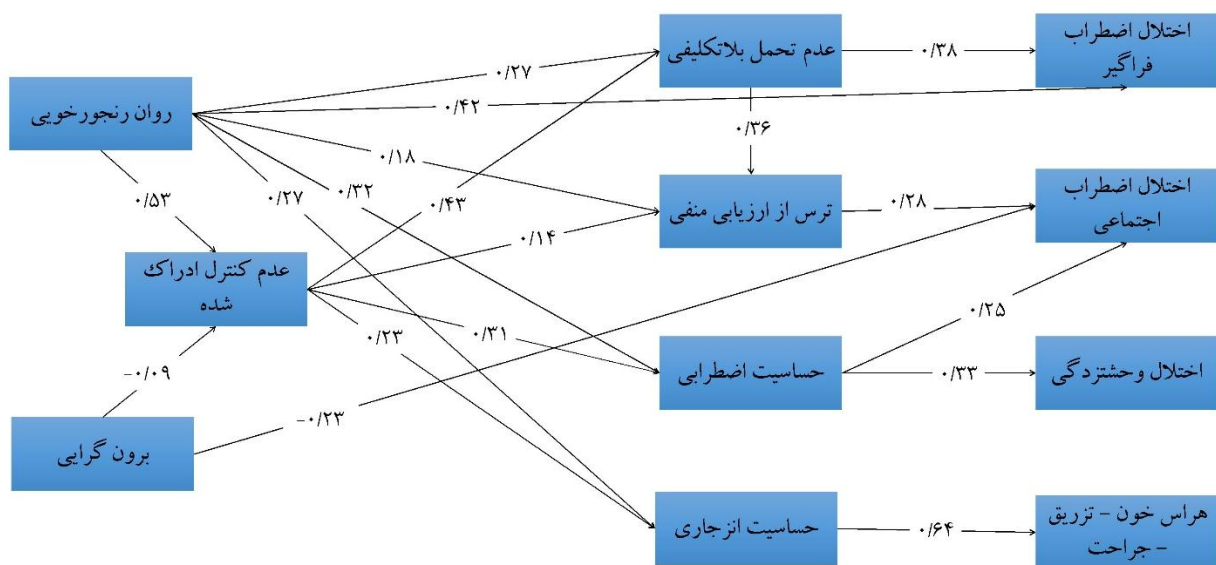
روان رنجورخویی

عدم کنترل ادراک شده

برون گرایی

عدم تحمل بلاتکلیفی

ترس از ارزیابی منفی

حساسیت اضطرابی

حساسیت انزجاری

اختلال اضطراب فراگیر

اختلال اضطراب اجتماعی

اختلال وحشتزدگی

هراس خون - تزریق - جراحت

۰/۲۷
۰/۴۲
۰/۱۸
۰/۳۲
۰/۲۷
۰/۵۳
۰/۴۳
۰/۱۴
۰/۳۱
۰/۲۳
-۰/۰۹
-۰/۲۳
۰/۳۸
۰/۳۶
۰/۲۸
۰/۲۵
۰/۳۳
۰/۶۴